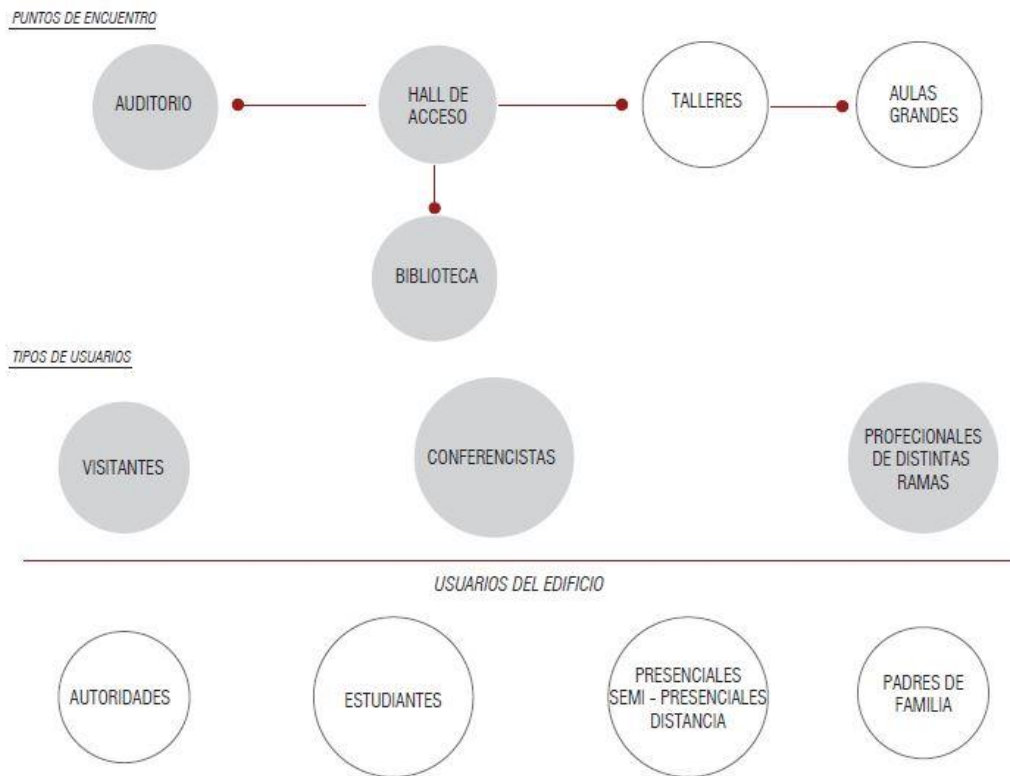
PUNTOS DE ENCUENTRO

AUDITORIO

HALL DE ACCESO

TALLERES

AULAS GRANDES

BIBLIOTECA

TIPOS DE USUARIOS

VISITANTES

CONFERENCISTAS

PROFECIONALES DE DISTINTAS RAMAS

USUARIOS DEL EDIFICIO

AUTORIDADES

ESTUDIANTES

PRESENCIALES
SEMI - PRESENCIALES
DISTANCIA

PADRES DE FAMILIA